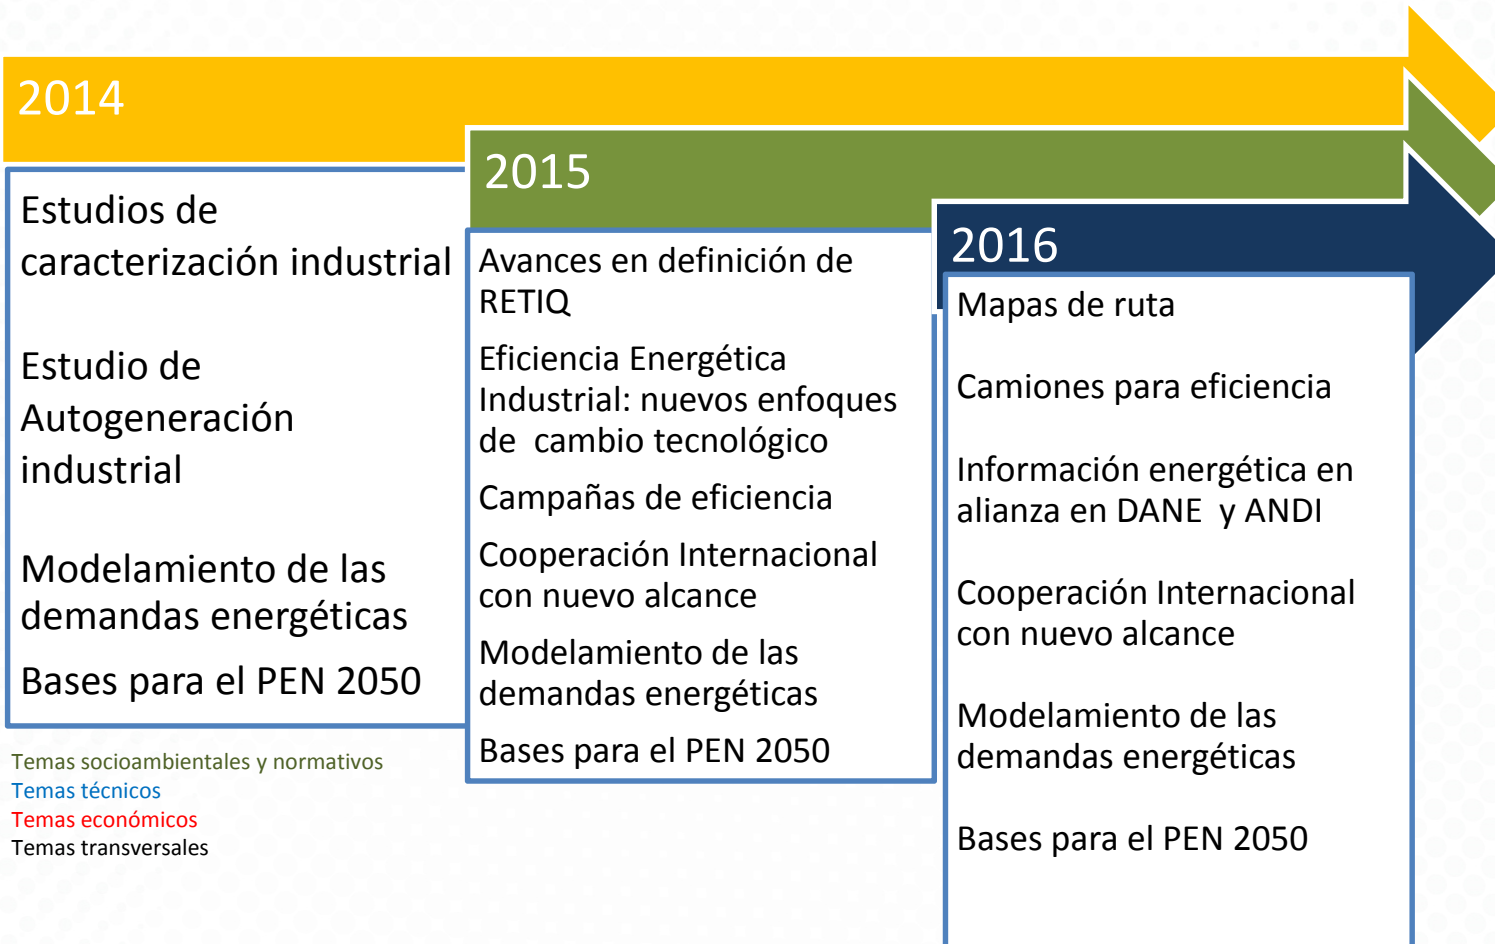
2014

Estudios de caracterización industrial

Estudio de Autogeneración industrial

Modelamiento de las demandas energéticas

Bases para el PEN 2050

Temas socioambientales y normativos
Temas técnicos
Temas económicos
Temas transversales

2015

Avances en definición de RETIQ

Eficiencia Energética Industrial: nuevos enfoques de cambio tecnológico

Campañas de eficiencia

Cooperación Internacional con nuevo alcance

Modelamiento de las demandas energéticas

Bases para el PEN 2050

2016

Mapas de ruta

Camiones para eficiencia

Información energética en alianza en DANE y ANDI

Cooperación Internacional con nuevo alcance

Modelamiento de las demandas energéticas

Bases para el PEN 2050